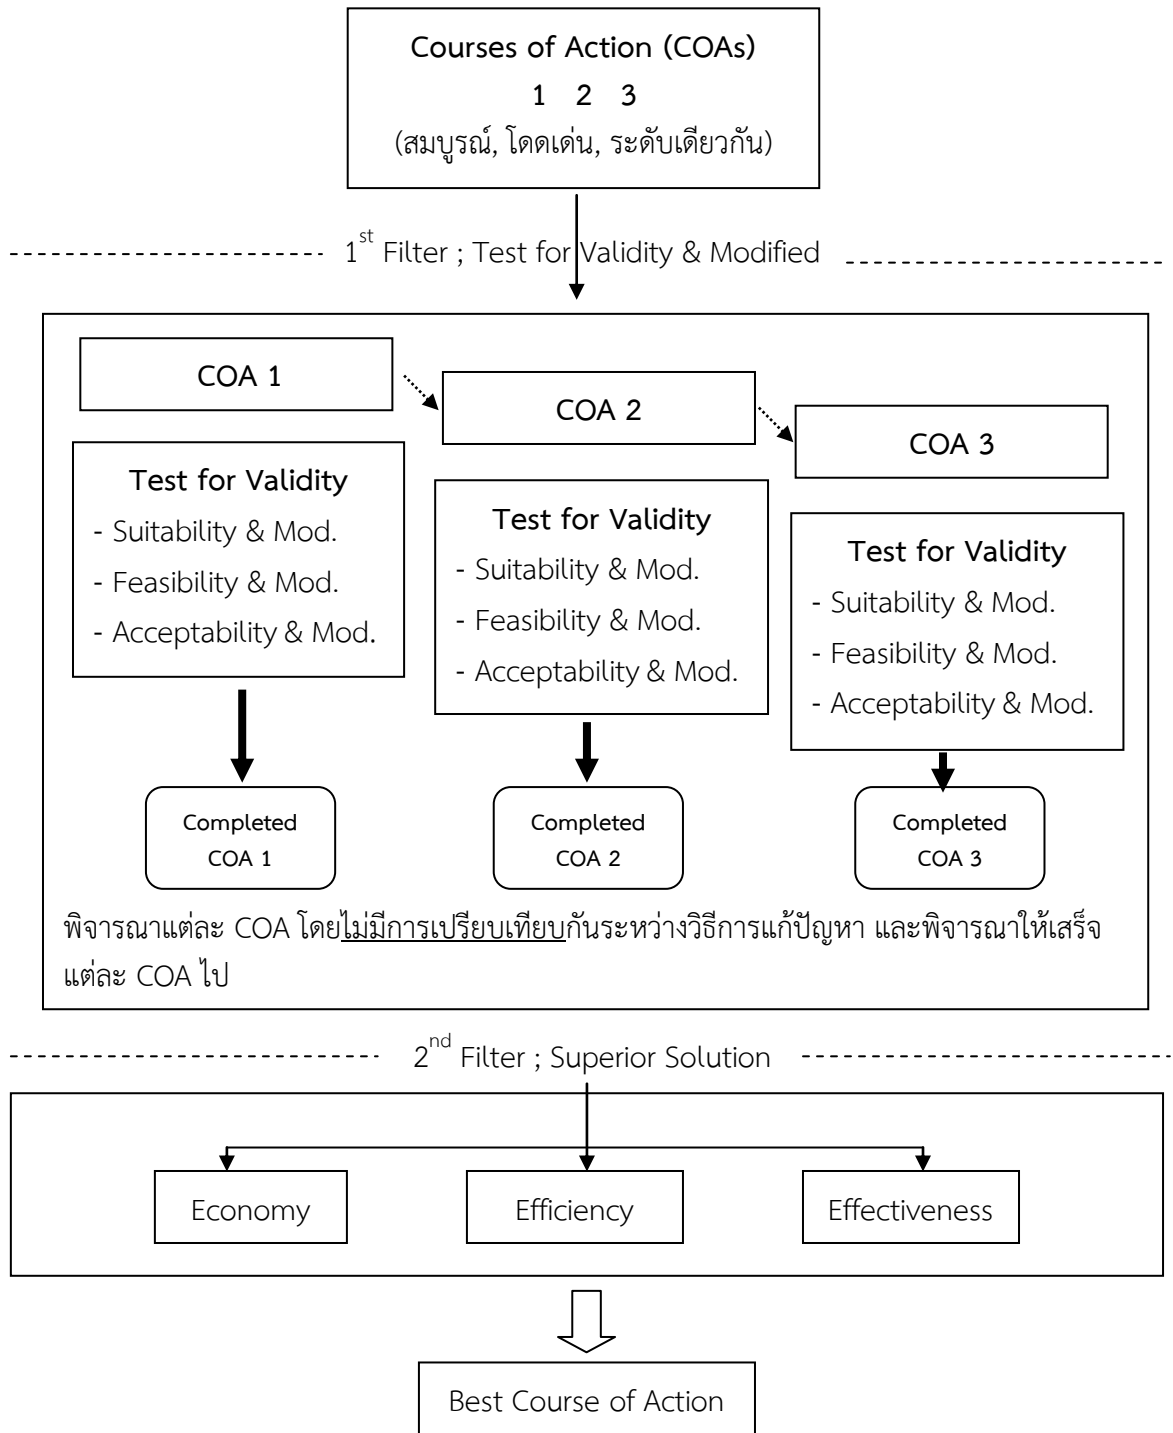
Courses of Action (COAs)
1 2 3
(สมบูรณ์, โดดเด่น, ระดับเดียวกัน)

$1^{st}$ Filter ; Test for Validity & Modified

COA 1

COA 2

COA 3

Test for Validity
- Suitability & Mod.
- Feasibility & Mod.
- Acceptability & Mod.

Test for Validity
- Suitability & Mod.
- Feasibility & Mod.
- Acceptability & Mod.

Test for Validity
- Suitability & Mod.
- Feasibility & Mod.
- Acceptability & Mod.

Completed COA 1

Completed COA 2

Completed COA 3

พิจารณาแต่ละ COA โดยไม่มีการเปรียบเทียบกันระหว่างวิธีการแก้ปัญหา และพิจารณาให้เสร็จแต่ละ COA ไป

$2^{nd}$ Filter ; Superior Solution

Economy

Efficiency

Effectiveness

Best Course of Action